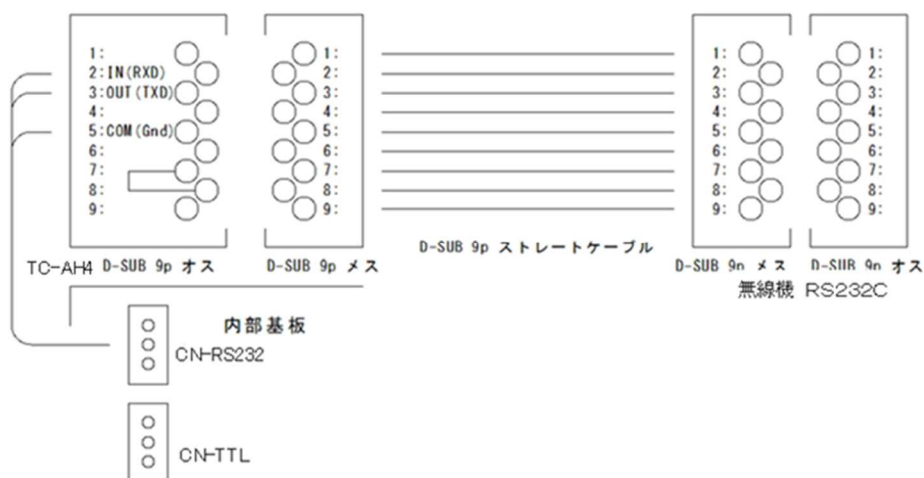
1:
2:IN(RXD)
3:OUT(TXD)
4:
5:COM(Gnd)
6:
7:
8:
9:

1:
2:
3:
4:
5:
6:
7:
8:
9:

1:
2:
3:
4:
5:
6:
7:
8:
9:

1:
2:
3:
4:
5:
6:
7:
8:
9:

TC-AH4 D-SUB 9p オス

D-SUB 9p メス

D-SUB 9p ストレートケーブル

D-SUB 9p メス

D-SUB 9p オス

無線機 RS232C

内部基板

CN-RS232

CN-TTL